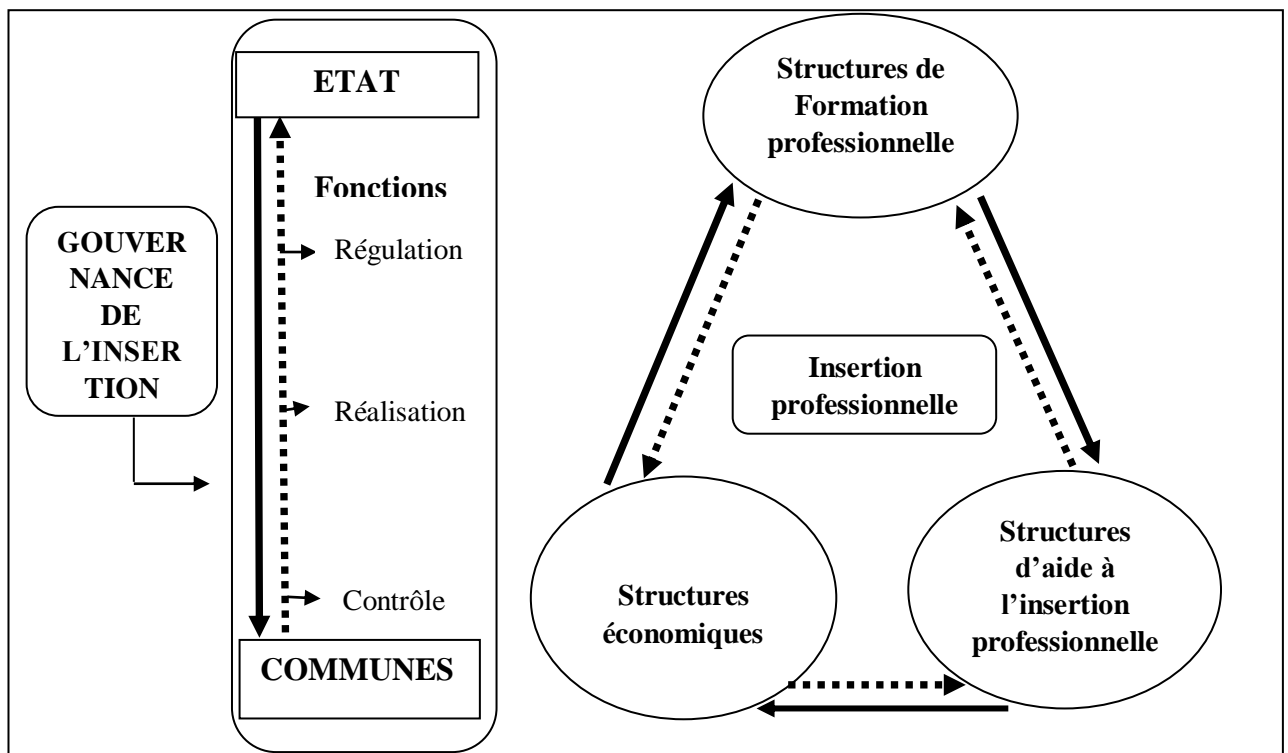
GOUVER NANCE DE L'INSER TION

ETAT

Fonctions

Régulation

Réalisation

Contrôle

COMMUNES

Structures de Formation professionnelle

Insertion professionnelle

Structures économiques

Structures d'aide à l'insertion professionnelle